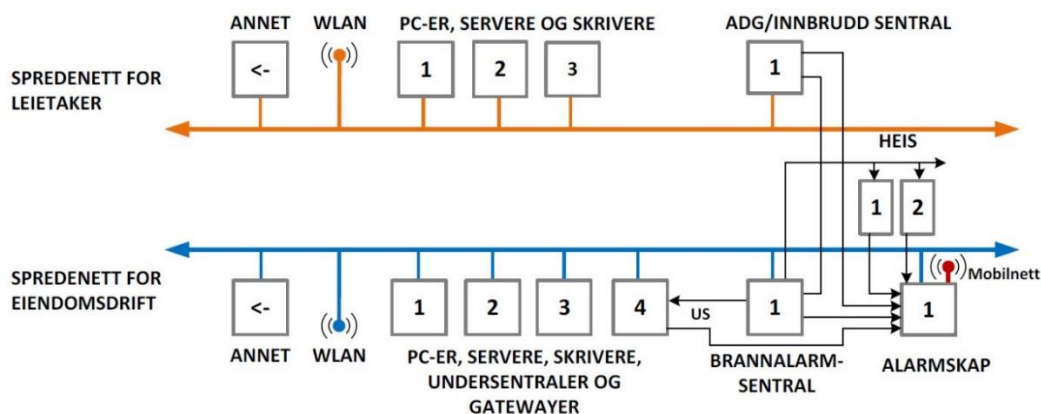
ANNET

WLAN

PC-ER, SERVERE OG SKRIVERE

ADG/INNBRUDD SENTRAL

SPREDENETT FOR LEIETAKER

<-

1

2

3

1

HEIS

1

2

SPREDENETT FOR EIENDOMSDRIFT

Mobilnett

<-

1

2

3

4

US

1

1

ANNET

WLAN

PC-ER, SERVERE, SKRIVERE, UNDERSENTRALER OG GATEWAYER

BRANNALARM-SENTRAL

ALARMSKAP